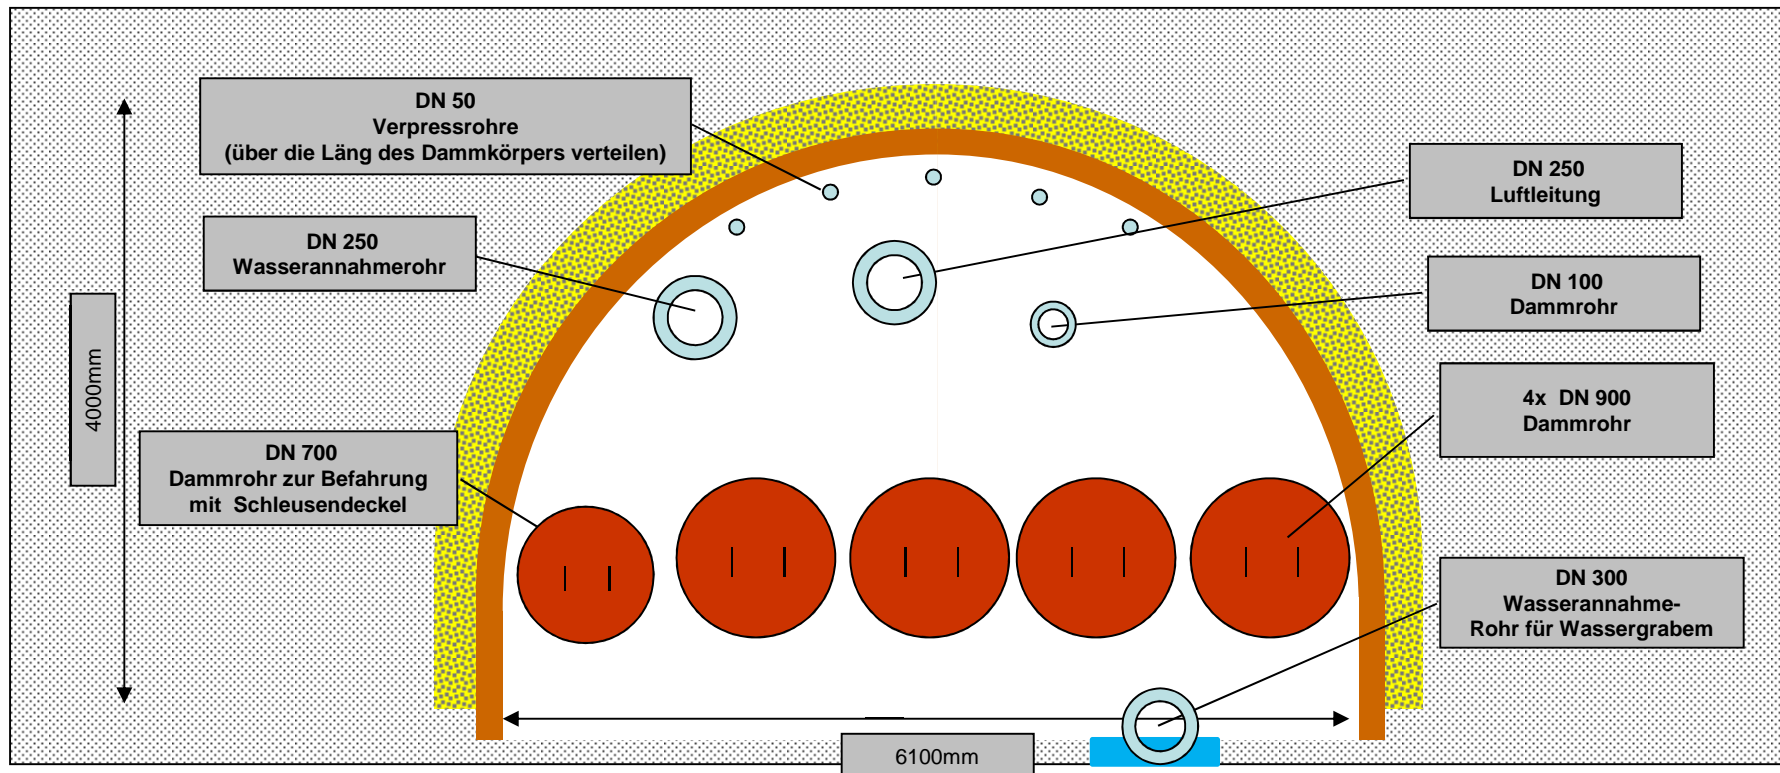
DN 50
Verpressrohre
(über die Läng des Dammkörpers verteilen)

DN 250
Wasserannahmerohr

DN 250
Luftleitung

DN 100
Dammrohr

4x DN 900
Dammrohr

4000mm

DN 700
Dammrohr zur Befahrung
mit Schleusendeckel

DN 300
Wasserannahme-
Rohr für Wassergrabem

6100mm